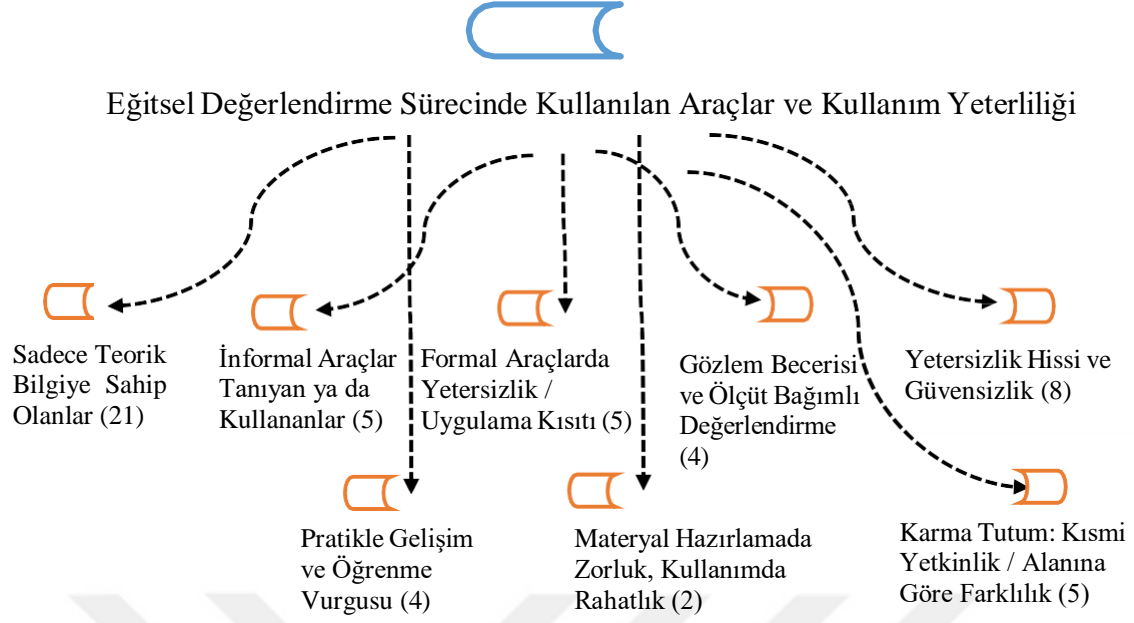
Eğitsel Değerlendirme Sürecinde Kullanılan Araçlar ve Kullanım Yeterliliği

Sadece Teorik Bilgiye Sahip Olanlar (21)

İnformal Araçlar Tanıyan ya da Kullananlar (5)

Formal Araçlarda Yetersizlik / Uygulama Kısıtı (5)

Gözlem Becerisi ve Ölçüt Bağımlı Değerlendirme (4)

Yetersizlik Hissi ve Güvensizlik (8)

Pratikle Gelişim ve Öğrenme Vurgusu (4)

Materyal Hazırlamada Zorluk, Kullanımda Rahatlık (2)

Karma Tutum: Kısmi Yetkinlik / Alanına Göre Farklılık (5)